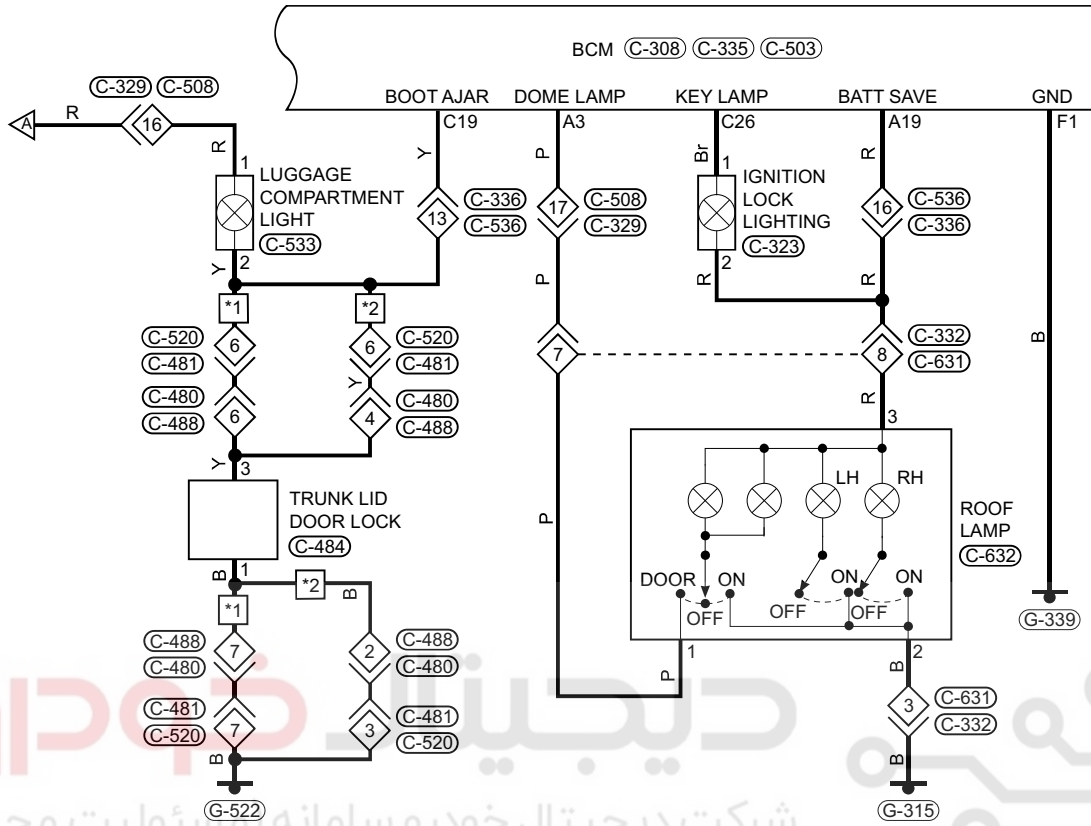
BCM C-308 C-335 C-503

BOOT AJAR C19
DOME LAMP A3
KEY LAMP C26
BATT SAVE A19
GND F1

C-329 C-508
A
R
16
R
1
LUGGAGE COMPARTMENT LIGHT C-533
2
Y

Y
13
C-336
C-536

P
17
C-508
C-329

Br
1
IGNITION LOCK LIGHTING C-323
2
R

R
16
C-536
C-336
R

*1
*2
C-520
C-481
6
6
C-520
C-481
Y
C-480
C-488
6
4
C-480
C-488
Y
3

P
7
8
C-332
C-631
R
3
B

TRUNK LID DOOR LOCK C-484
1
B
*2
B
*1
C-488
C-480
7
2
C-488
C-480
C-481
C-520
7
3
C-481
C-520
B
G-522

P
LH
RH
ROOF LAMP C-632
DOOR
ON
OFF
ON
OFF
OFF
ON
1
P
2
B
3
C-631
C-332
B
G-315
G-339

شرکت دیجیتال خودرو سامانه مسئولیت محدود